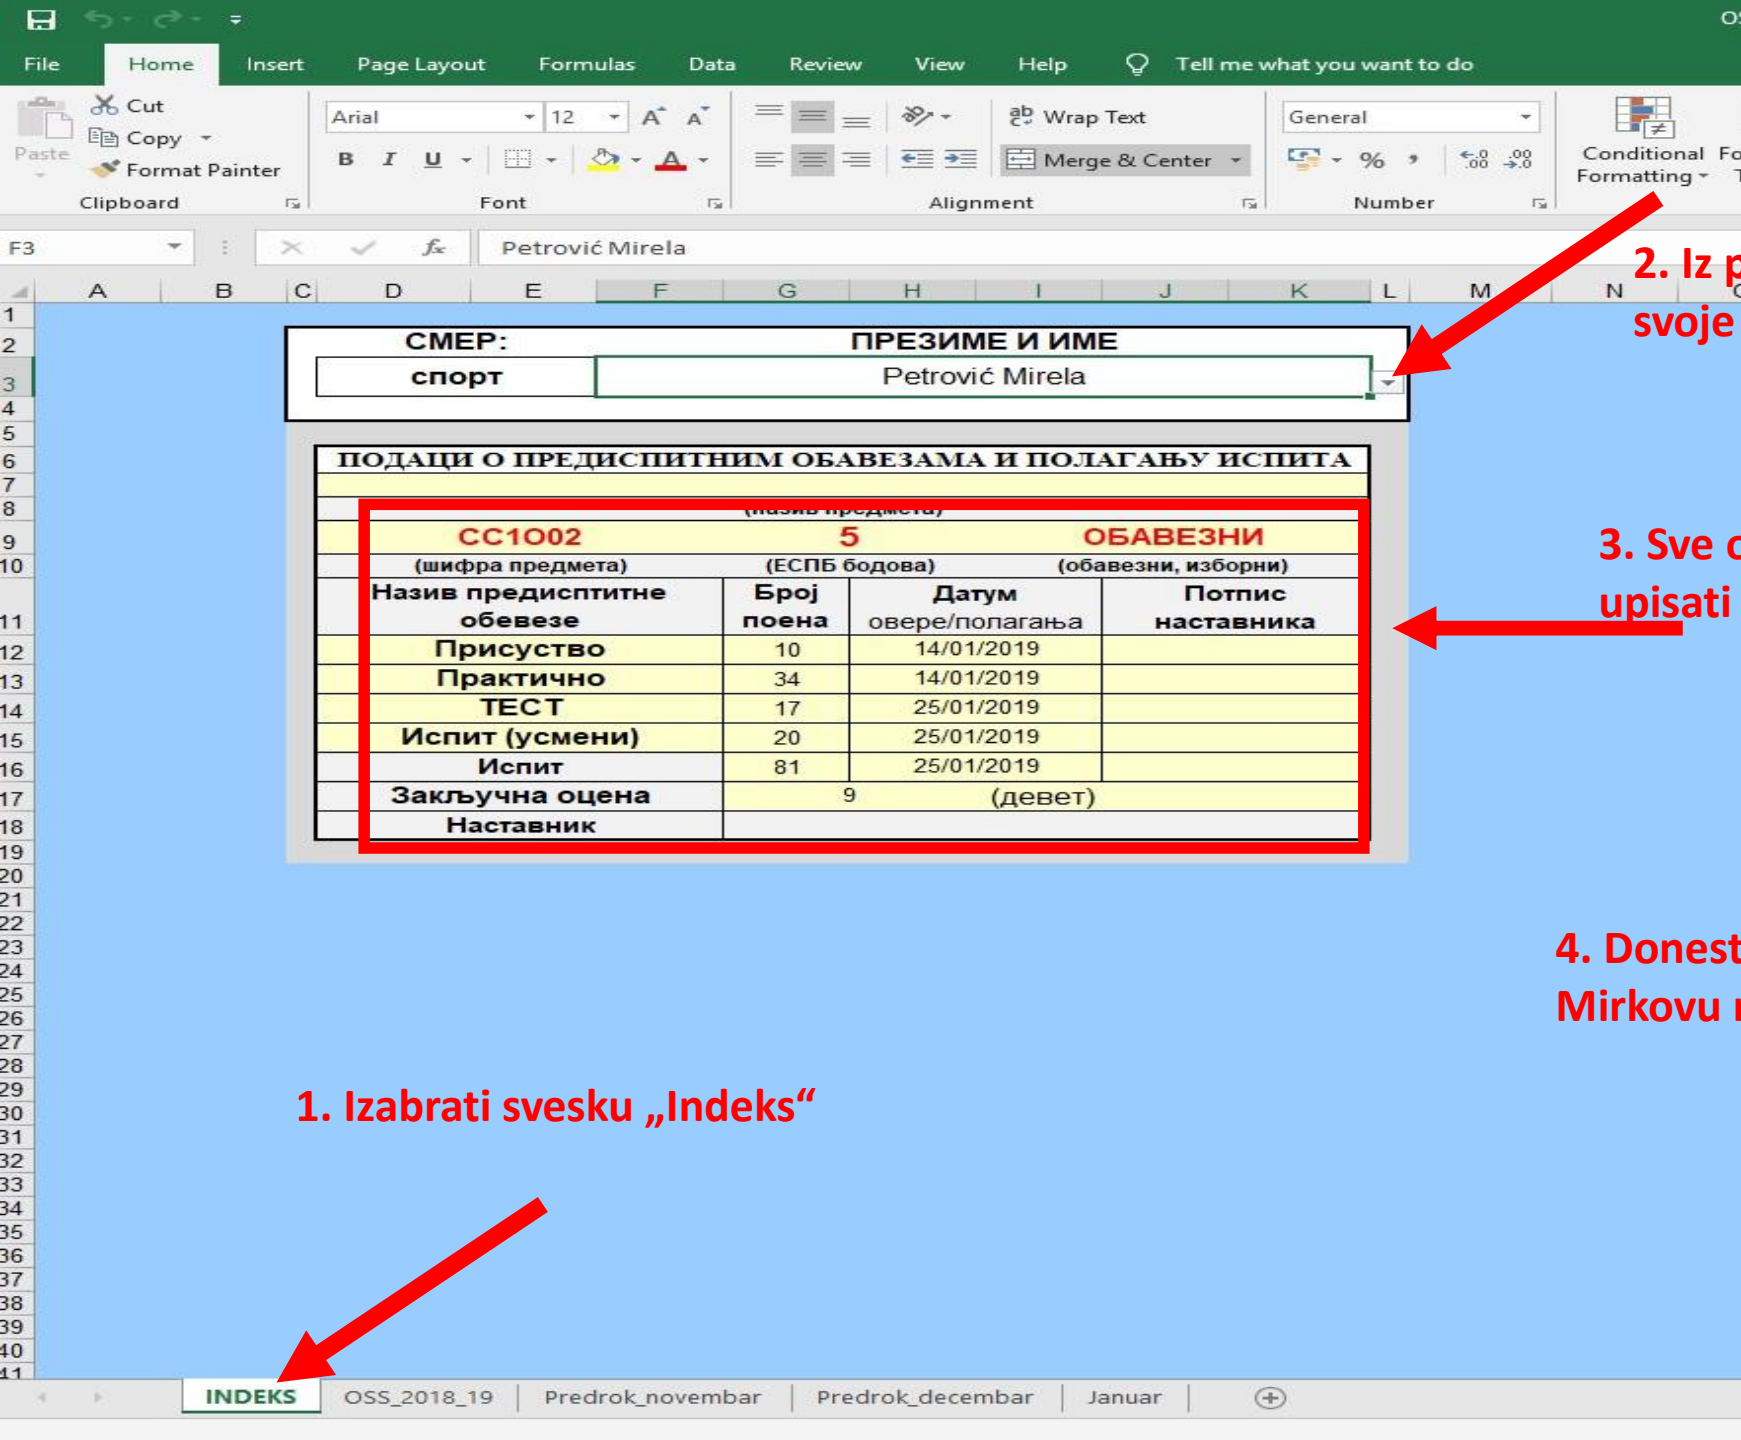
File Home Insert Page Layout Formulas Data Review View Help Tell me what you want to do

Cut
Copy
Format Painter
Paste
Clipboard

Arial 12
B I U
Font

Wrap Text
Merge & Center
Alignment

General
%
Number

Conditional Formatting

F3 Petrović Mirela

A B C D E F G H I J K L M N

СМЕР: ПРЕЗИМЕ И ИМЕ
спорт Petrović Mirela

ПОДАЦИ О ПРЕДИСПИТНИМ ОБАВЕЗАМА И ПОЛАГАЊУ ИСПИТА
(назив предмета)
СС1002 5 ОБАВЕЗНИ
(шифра предмета) (ЕСПБ бодова) (обавезни, изборни)

| Назив предиспитне обевезе | Број поена | Датум овере/полагања | Потпис наставника |
|---|---|---|---|
| Присуство | 10 | 14/01/2019 | |
| Практично | 34 | 14/01/2019 | |
| ТЕСТ | 17 | 25/01/2019 | |
| Испит (усмени) | 20 | 25/01/2019 | |
| Испит | 81 | 25/01/2019 | |
| Закључна оцена | 9 | (девет) | |
| Наставник | | | |

2. Iz p
svoje

3. Sve
upisati

4. Donest
Mirkovu

1. Izabrati svesku „Indeks“

INDEKS OSS_2018_19 Predrok_novembar Predrok_decembar Januar